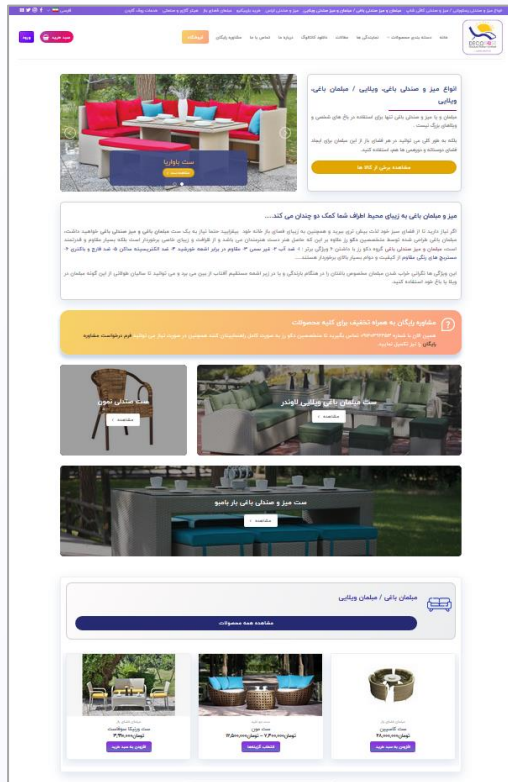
انواع میز و صندلی باغی، ویلایی و مبلمان باغی، ویلایی

مبلمان و یا میز و صندلی باغی تنها برای استفاده در باغ های شخصی و ویلاهای بزرگ نیست.

مشاهده برخی از کالا ها

ست باوارا

میز و مبلمان باغی به زیبایی محیط اطراف شما کمک دو چندان می کند...

مشاوره رایگان به همراه تخفیف برای کلیه محصولات

ست مبلمان باغی ویلایی لاوندر

مشاهده

ست صندلی نمون

مشاهده

ست میز و صندلی باغی بار بامبو

مشاهده

مبلمان باغی / مبلمان ویلایی

مشاهده همه محصولات

ست کاسپین

افزودن به سبد خرید

ست مون

انتخاب گزینه ها

ست ورنیکا

افزودن به سبد خرید

ورود

سبد خرید

تماس با ما

درباره ما

مقالات

فروشگاه

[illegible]